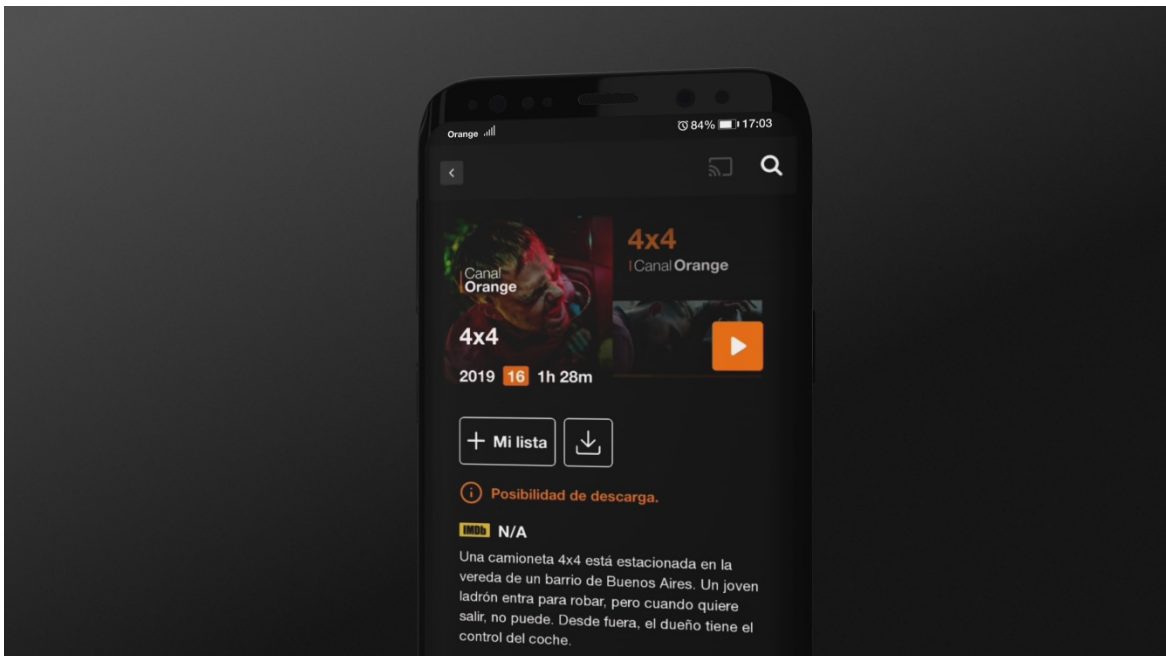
Orange

84% 17:03

Canal Orange

4x4

2019 16 1h 28m

4x4

Canal Orange

+ Mi lista

Posibilidad de descarga.

IMDb N/A

Una camioneta 4x4 está estacionada en la vereda de un barrio de Buenos Aires. Un joven ladrón entra para robar, pero cuando quiere salir, no puede. Desde fuera, el dueño tiene el control del coche.